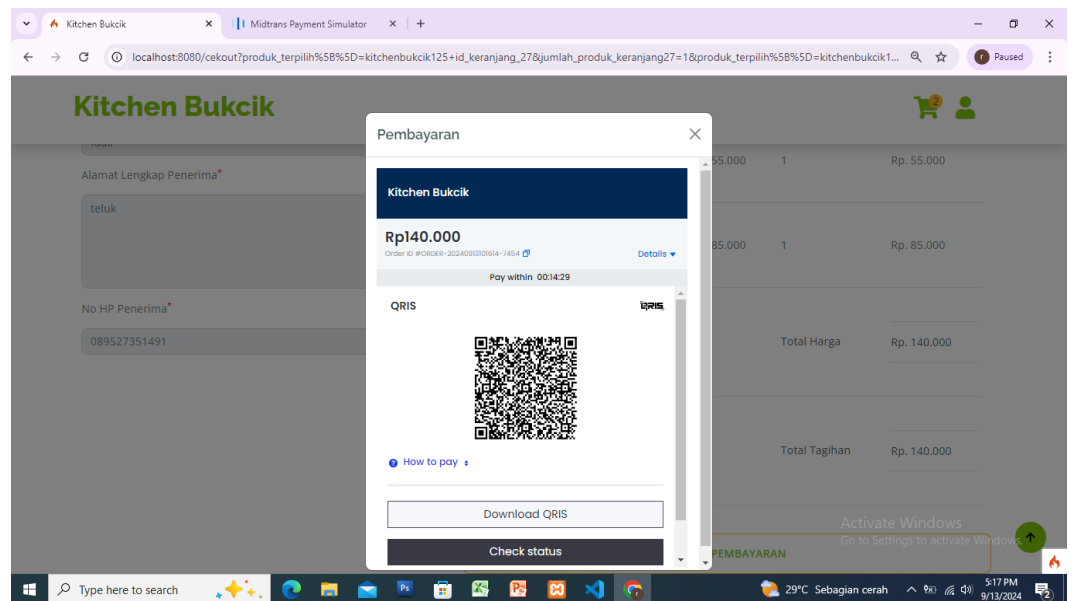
Kitchen Bukcik
Midtrans Payment Simulator
+
localhost:8080/cekout?produk_terpilih%5B%5D=kitchenbukcik125+id_keranjang_27&jumlah_produk_keranjang27=1&produk_terpilih%5B%5D=kitchenbukcik1...
Paused

Kitchen Bukcik
2

Alamat Lengkap Penerima*
teluk

No HP Penerima*
089527351491

Pembayaran

Kitchen Bukcik
Rp140.000
Order ID #ORDER-20240913101614-7454
Details
Pay within 00:14:29
QRIS
QRIS
How to pay
Download QRIS
Check status

55.000 1 Rp. 55.000
85.000 1 Rp. 85.000
Total Harga Rp. 140.000
Total Tagihan Rp. 140.000
PEMBAYARAN

Activate Windows
Go to Settings to activate Windows.

Type here to search
29°C Sebagian cerah
5:17 PM
9/13/2024
2